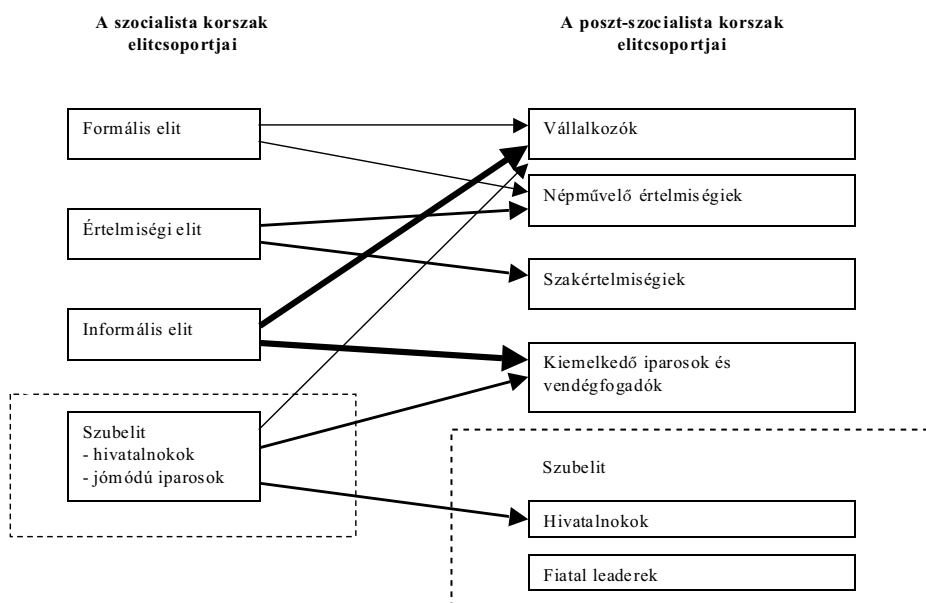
A szocialista korszak elitcsoportjai

A poszt-szocialista korszak elitcsoportjai

Formális elit

Értelmiségi elit

Informális elit

Szubelit
- hivatalnokok
- jómódú iparosok

Vállalkozók

Népművelő értelmiségiek

Szakértelmiségiek

Kiemelkedő iparosok és vendégfogadók

Szubelit

Hivatalnokok

Fiatal leaderek